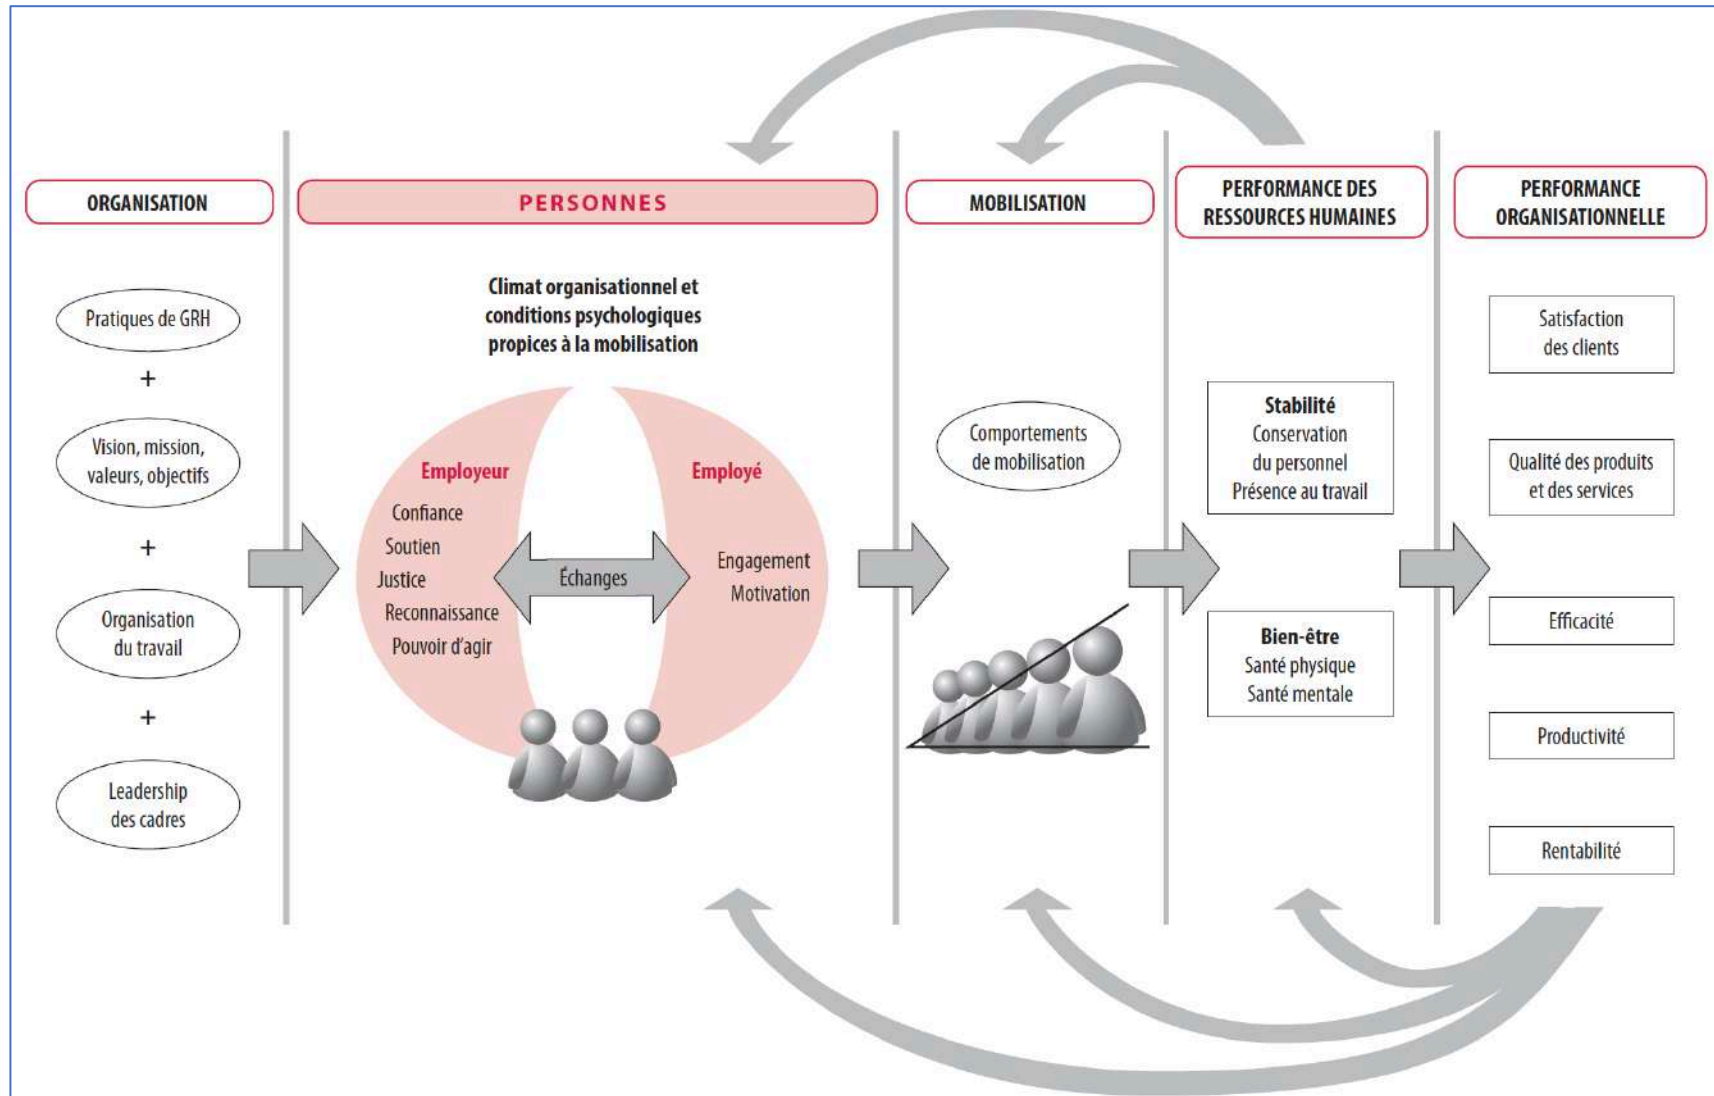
ORGANISATION

Pratiques de GRH

+

Vision, mission, valeurs, objectifs

+

Organisation du travail

+

Leadership des cadres

PERSONNES

Climat organisationnel et conditions psychologiques propices à la mobilisation

Employeur

Confiance
Soutien
Justice
Reconnaissance
Pouvoir d'agir

Échanges

Employé

Engagement
Motivation

MOBILISATION

Comportements de mobilisation

PERFORMANCE DES RESSOURCES HUMAINES

Stabilité
Conservation du personnel
Présence au travail

Bien-être
Santé physique
Santé mentale

PERFORMANCE ORGANISATIONNELLE

Satisfaction des clients

Qualité des produits et des services

Efficacité

Productivité

Rentabilité